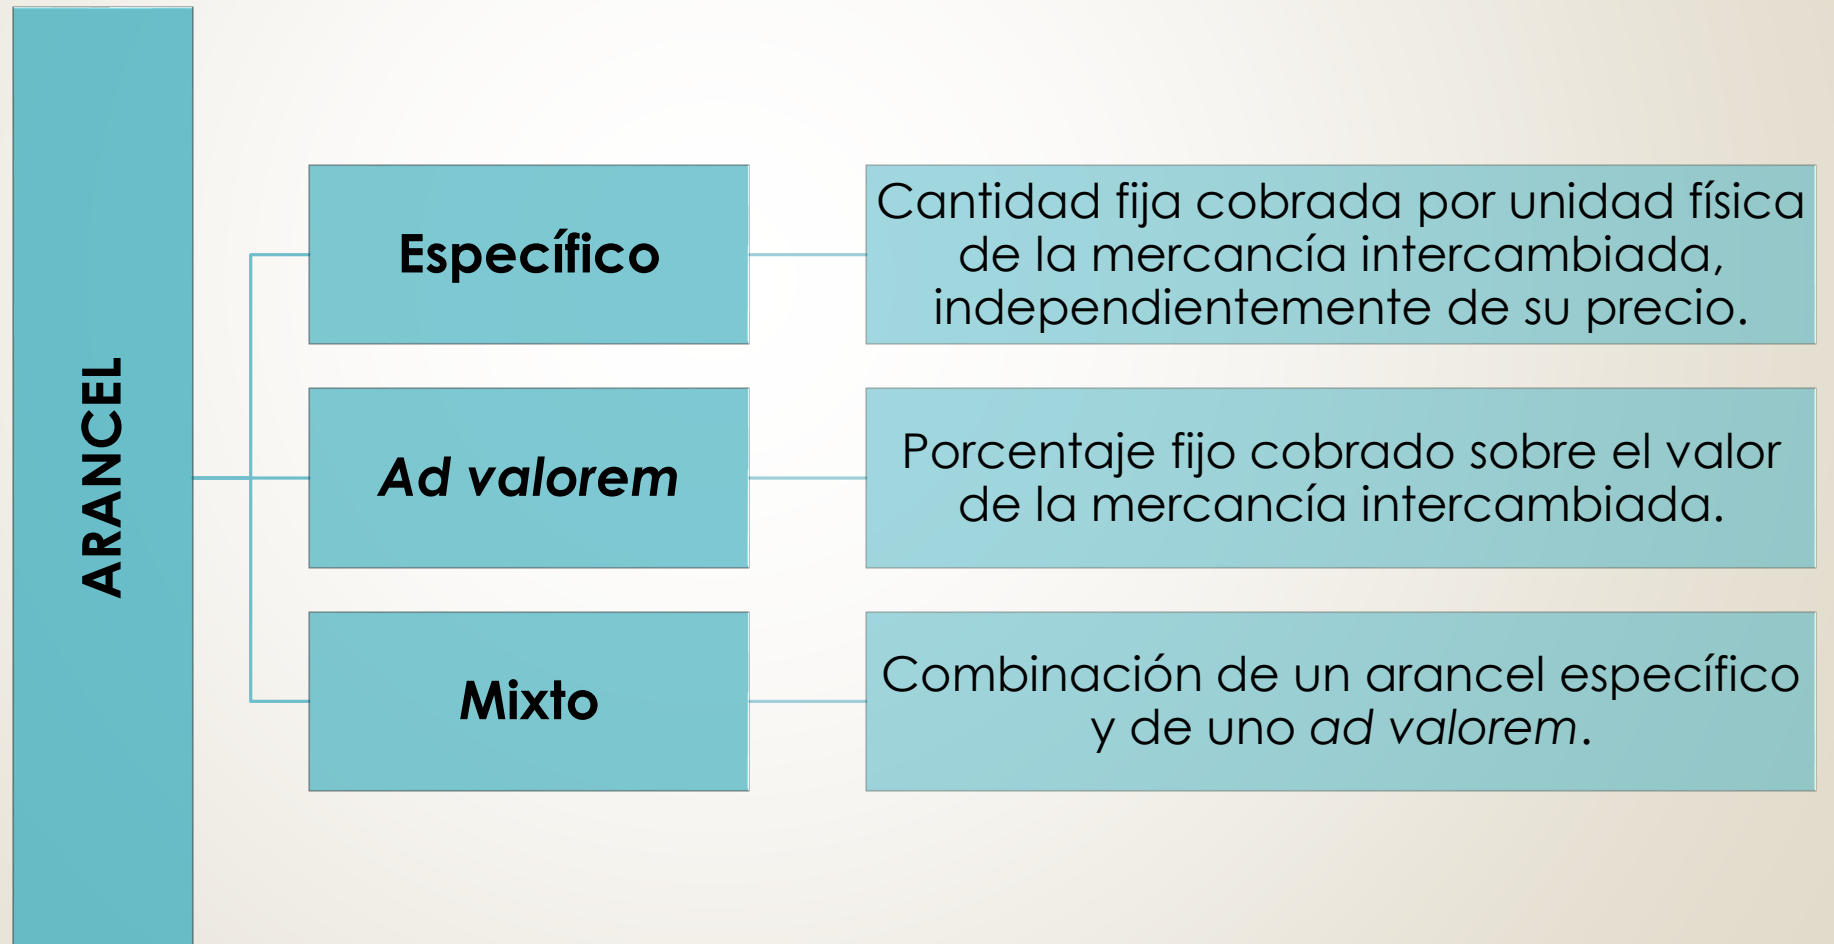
ARANCEL

Específico

Cantidad fija cobrada por unidad física de la mercancía intercambiada, independientemente de su precio.

Ad valorem

Porcentaje fijo cobrado sobre el valor de la mercancía intercambiada.

Mixto

Combinación de un arancel específico y de uno ad valorem.